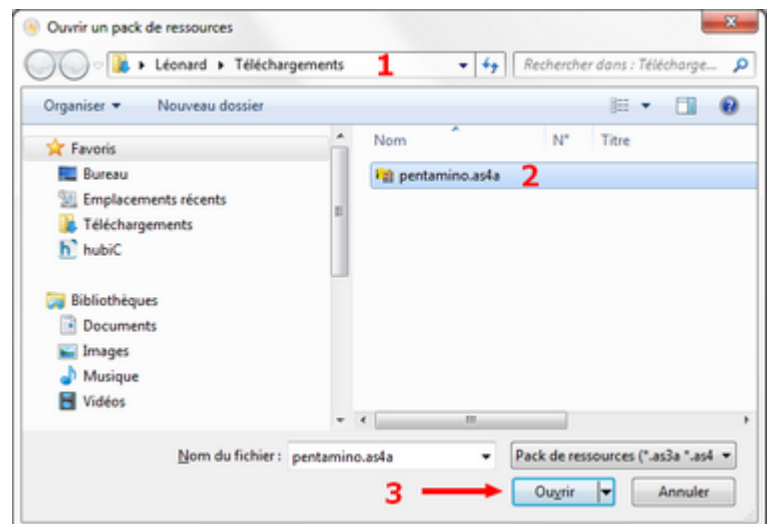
Ouvrir un pack de ressources

Léonard ▸ Téléchargements 1

Rechercher dans : Télécharge...

Organiser ▾ Nouveau dossier

Favoris
Bureau
Emplacements récents
Téléchargements
hubiC

Bibliothèques
Documents
Images
Musique
Vidéos

Nom N° Titre

pentamino.as4a 2

Nom du fichier : pentamino.as4a

Pack de ressources (*.as3a *.as4

3

Ouvrir

Annuler